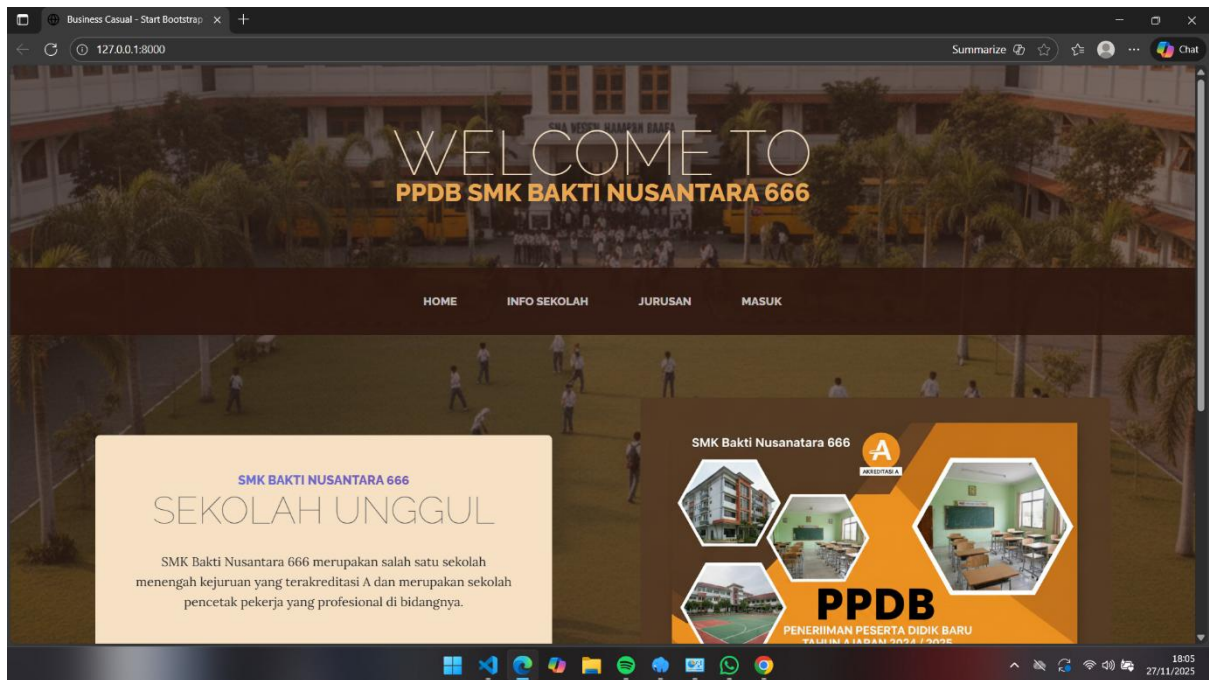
Business Casual - Start Bootstrap

127.0.0.1:8000

Summarize

Chat

SMA NEGERI HARAPAN BANGSA

WELCOME TO

PPDB SMK BAKTI NUSANTARA 666

HOME INFO SEKOLAH JURUSAN MASUK

SMK BAKTI NUSANTARA 666

SEKOLAH UNGGUL

SMK Bakti Nusantara 666 merupakan salah satu sekolah menengah kejuruan yang terakreditasi A dan merupakan sekolah pencetak pekerja yang profesional di bidangnya.

SMK Bakti Nusanatara 666

A

AKREDITASI A

PPDB

PENERIIMAN PESERTA DIDIK BARU

TAHUN AJARAN 2024 / 2025

18:05
27/11/2025